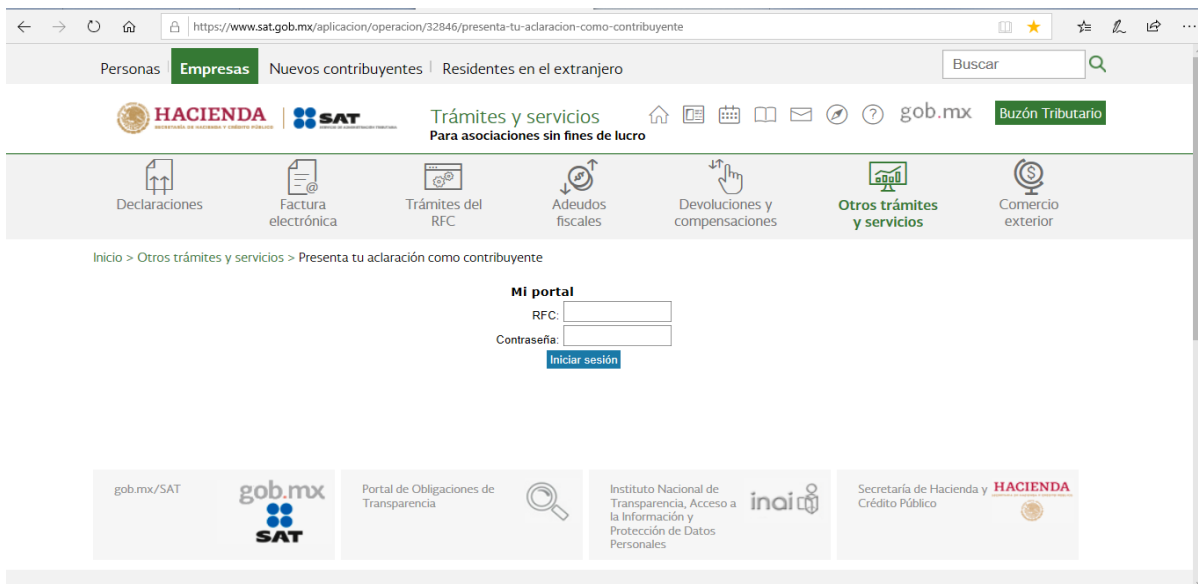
https://www.sat.gob.mx/aplicacion/operacion/32846/presenta-tu-aclaracion-como-contribuyente

Personas | Empresas | Nuevos contribuyentes | Residentes en el extranjero

Buscar

HACIENDA
SECRETARÍA DE HACIENDA Y CRÉDITO PÚBLICO

SAT
SERVICIO DE ADMINISTRACIÓN TRIBUTARIA

Trámites y servicios
Para asociaciones sin fines de lucro

gob.mx

Buzón Tributario

Declaraciones

Factura electrónica

Trámites del RFC

Adeudos fiscales

Devoluciones y compensaciones

Otros trámites y servicios

Comercio exterior

Inicio > Otros trámites y servicios > Presenta tu aclaración como contribuyente

Mi portal

RFC:

Contraseña:

Iniciar sesión

gob.mx/SAT

gob.mx

SAT

Portal de Obligaciones de Transparencia

Instituto Nacional de Transparencia, Acceso a la Información y Protección de Datos Personales

inai

Secretaría de Hacienda y Crédito Público

HACIENDA